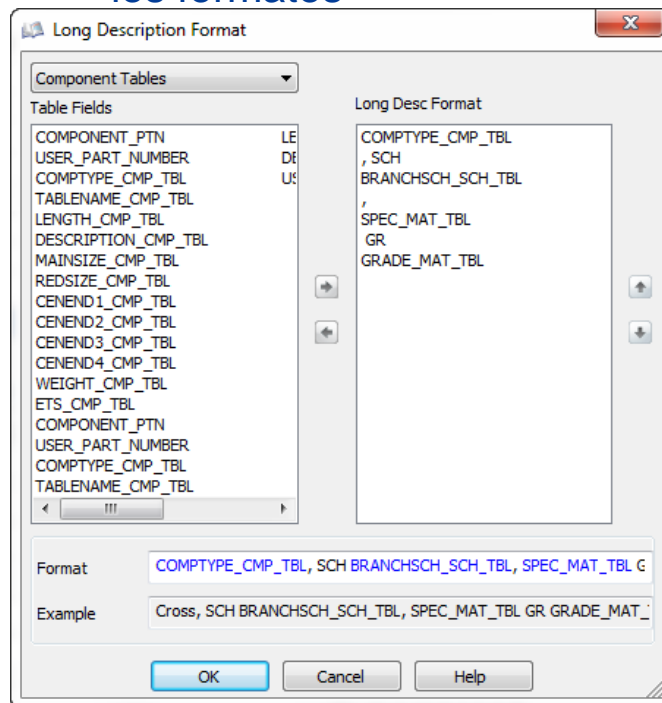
Long Description Format

Component Tables

Table Fields

| | |
|---|---|
| COMPONENT_PTN | LE |
| USER_PART_NUMBER | DE |
| COMPTYPE_CMP_TBL | US |
| TABLENAME_CMP_TBL | |
| LENGTH_CMP_TBL | |
| DESCRIPTION_CMP_TBL | |
| MAINSIZE_CMP_TBL | |
| REDSIZE_CMP_TBL | |
| CENEND1_CMP_TBL | |
| CENEND2_CMP_TBL | |
| CENEND3_CMP_TBL | |
| CENEND4_CMP_TBL | |
| WEIGHT_CMP_TBL | |
| ETS_CMP_TBL | |
| COMPONENT_PTN | |
| USER_PART_NUMBER | |
| COMPTYPE_CMP_TBL | |
| TABLENAME_CMP_TBL | |

Long Desc Format

COMPTYPE_CMP_TBL
, SCH
BRANCHSCH_SCH_TBL
,
SPEC_MAT_TBL
GR
GRADE_MAT_TBL

Format COMPTYPE_CMP_TBL, SCH BRANCHSCH_SCH_TBL, SPEC_MAT_TBL G

Example Cross, SCH BRANCHSCH_SCH_TBL, SPEC_MAT_TBL GR GRADE_MAT_

OK Cancel Help